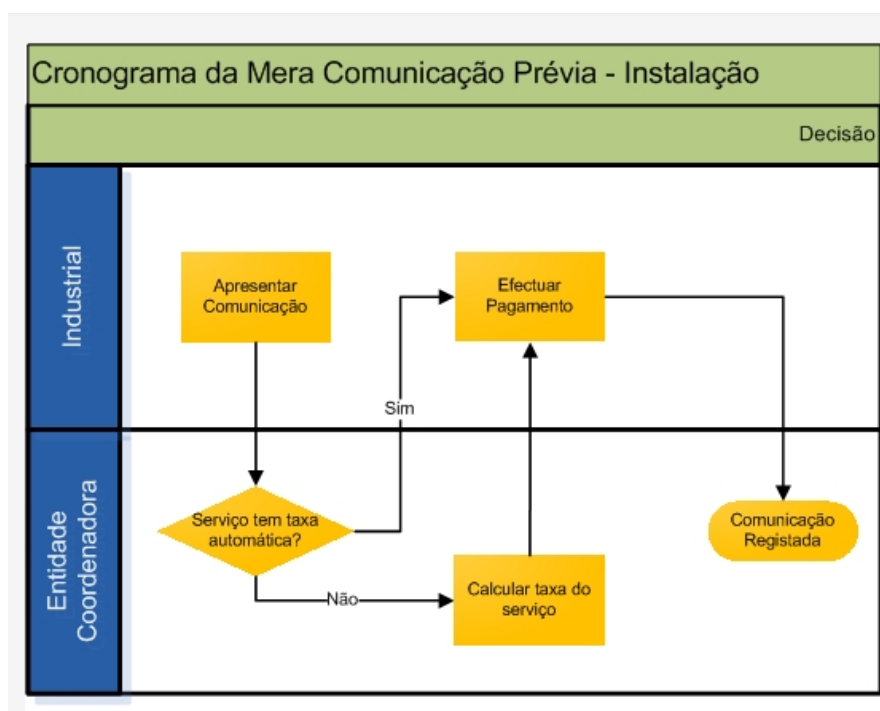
Cronograma da Mera Comunicação Prévia - Instalação

Decisão

Industrial

Apresentar Comunicação

Efectuar Pagamento

Sim

Entidade Coordenadora

Serviço tem taxa automática?

Não

Calcular taxa do serviço

Comunicação Registada